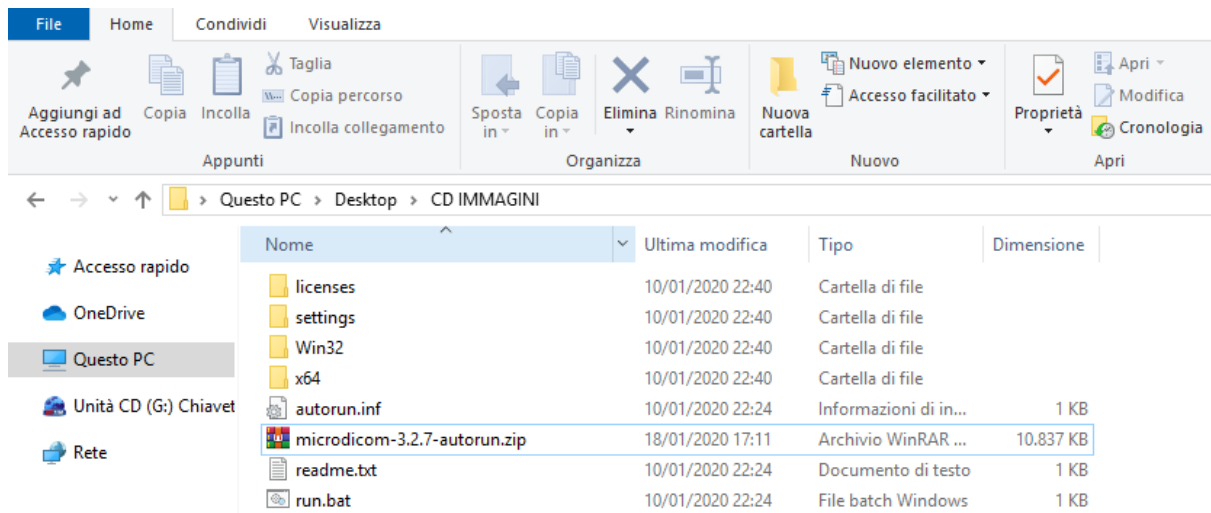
File Home Condividi Visualizza

Aggiungi ad Accesso rapido
Copia
Incolla
Taglia
Copia percorso
Incolla collegamento
Appunti

Sposta in
Copia in
Elimina
Rinomina
Organizza

Nuova cartella
Nuovo elemento
Accesso facilitato
Nuovo

Proprietà
Apri
Modifica
Cronologia
Apri

> Questo PC > Desktop > CD IMMAGINI

Accesso rapido
OneDrive
Questo PC
Unità CD (G:) Chiavet
Rete

| Nome | Ultima modifica | Tipo | Dimensione |
|---|---|---|---|
| licenses | 10/01/2020 22:40 | Cartella di file | |
| settings | 10/01/2020 22:40 | Cartella di file | |
| Win32 | 10/01/2020 22:40 | Cartella di file | |
| x64 | 10/01/2020 22:40 | Cartella di file | |
| autorun.inf | 10/01/2020 22:24 | Informazioni di in... | 1 KB |
| microdicom-3.2.7-autorun.zip | 18/01/2020 17:11 | Archivio WinRAR ... | 10.837 KB |
| readme.txt | 10/01/2020 22:24 | Documento di testo | 1 KB |
| run.bat | 10/01/2020 22:24 | File batch Windows | 1 KB |